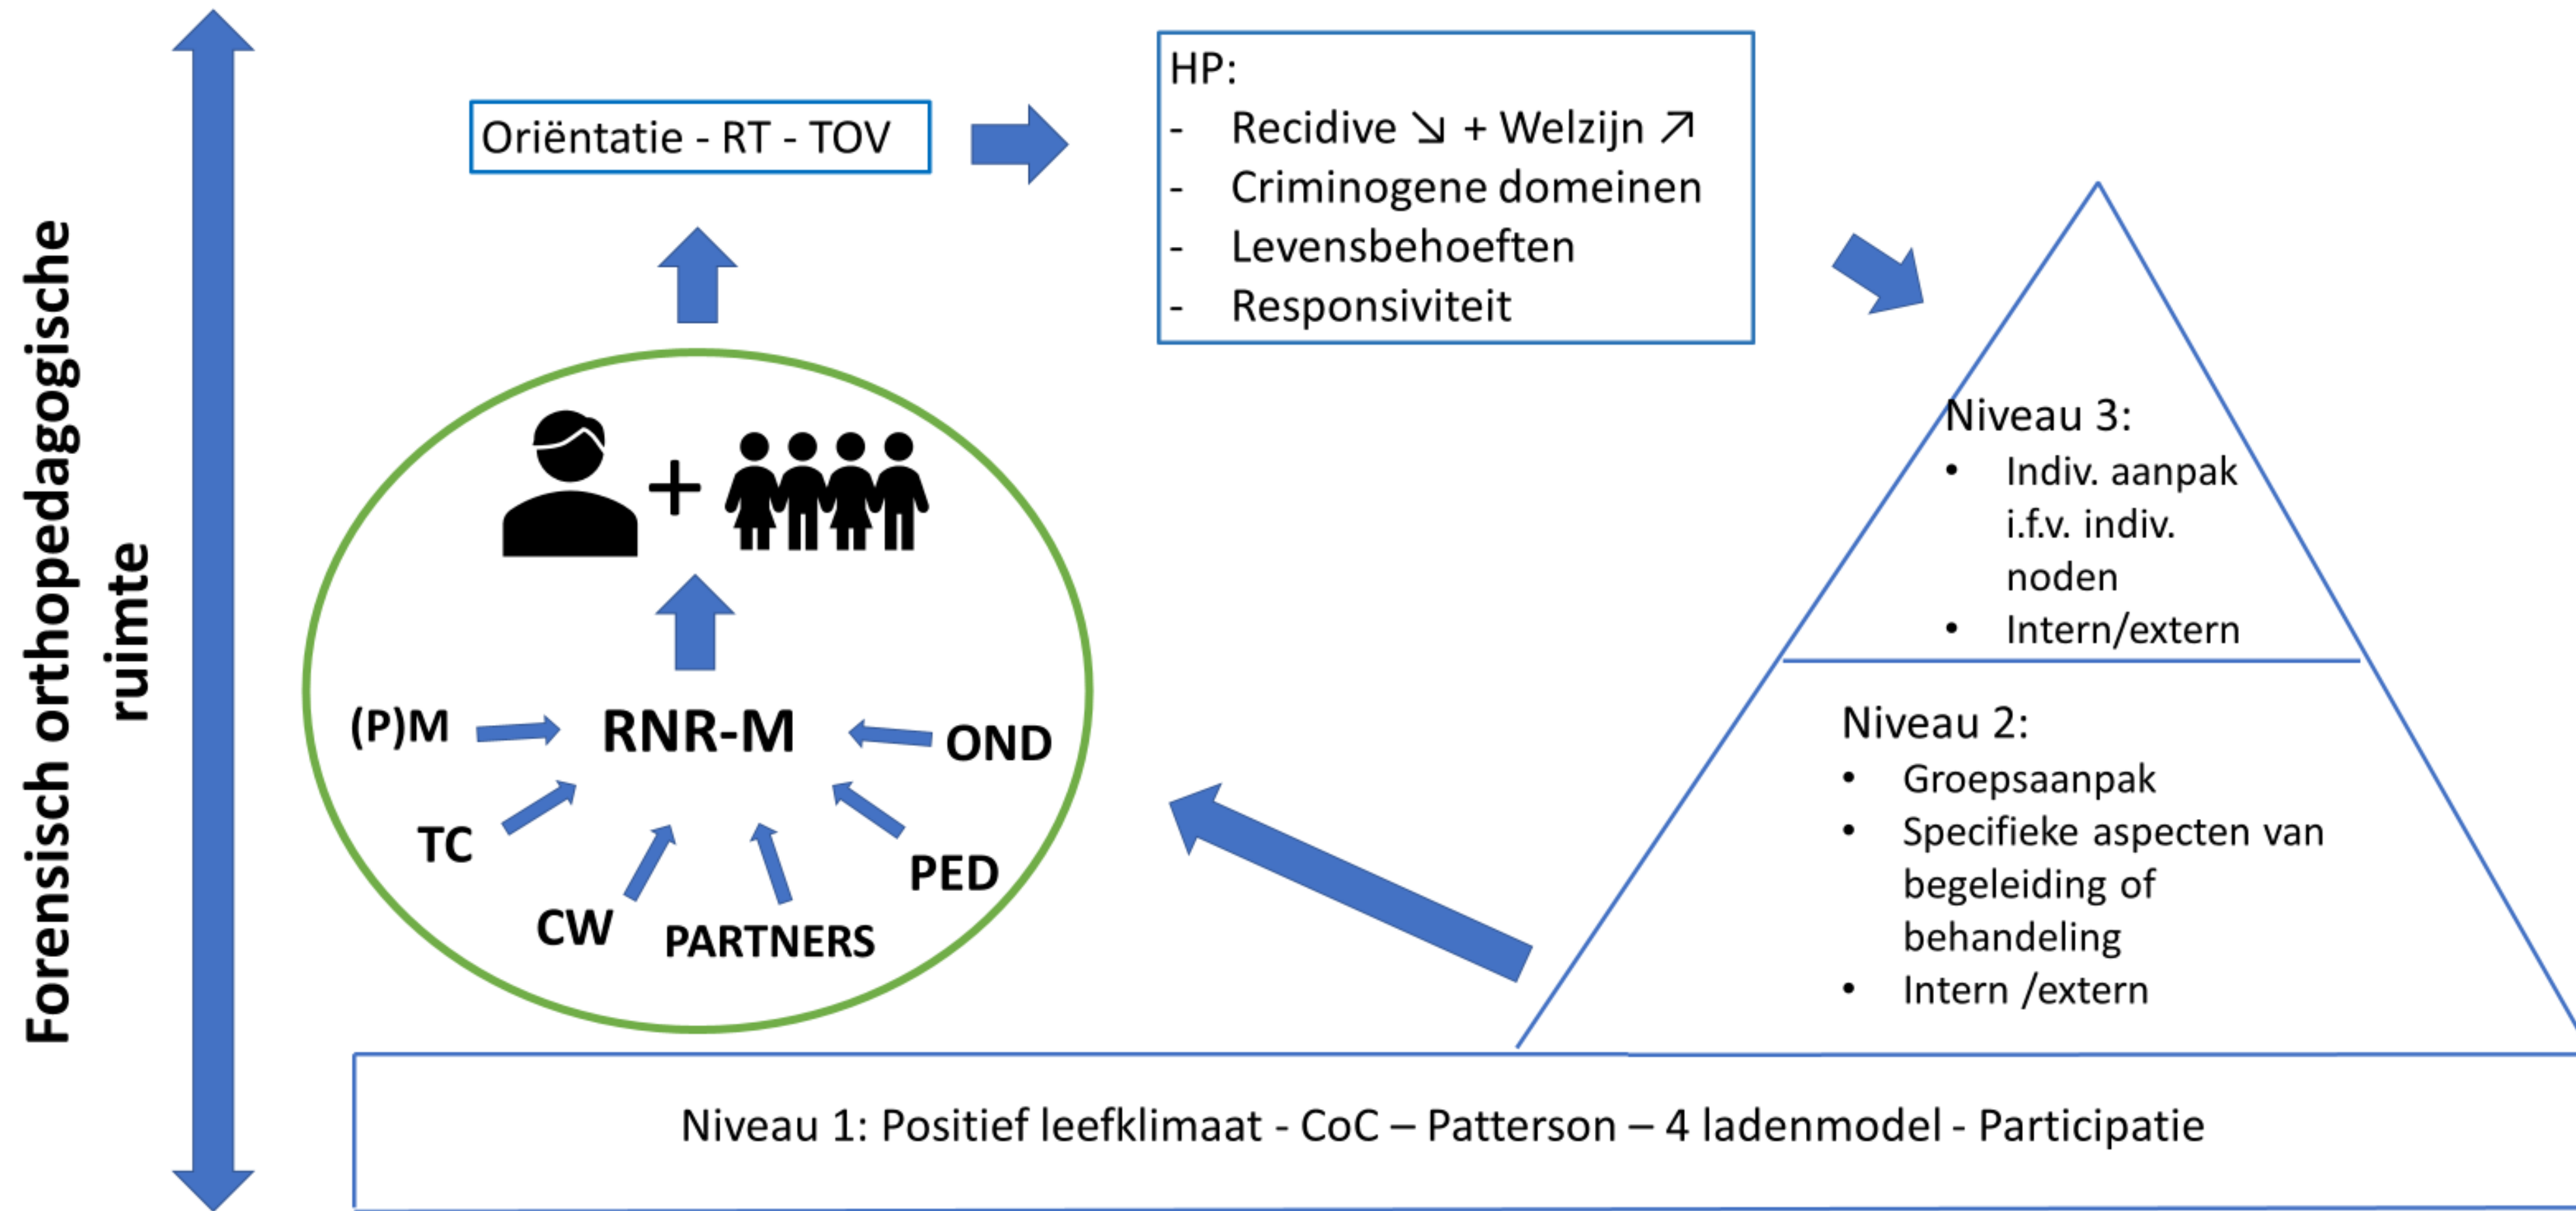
Forensisch orthopedagogische ruimte

Oriëntatie - RT - TOV

HP:
- Recidive ↘ + Welzijn ↗
- Criminogene domeinen
- Levensbehoeften
- Responsiviteit

+

(P)M
RNR-M
OND
TC
PED
CW
PARTNERS

Niveau 3:
• Indiv. aanpak i.f.v. indiv. noden
• Intern/extern

Niveau 2:
• Groepsaanpak
• Specifieke aspecten van begeleiding of behandeling
• Intern /extern

Niveau 1: Positief leefklimaat - CoC – Patterson – 4 ladenmodel - Participatie